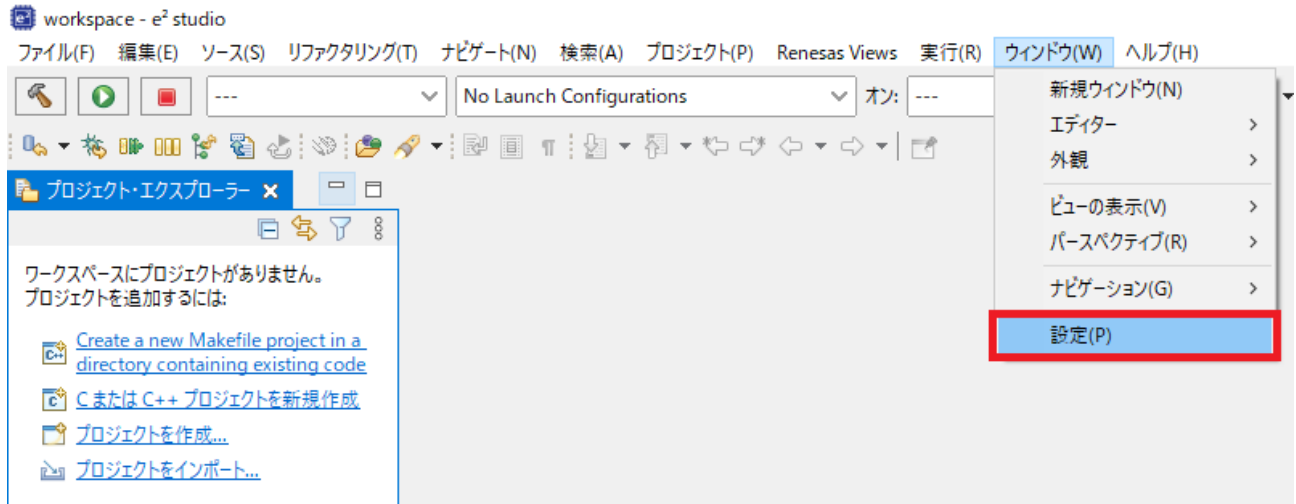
workspace - e² studio

ファイル(F) 編集(E) ソース(S) リファクタリング(T) ナビゲート(N) 検索(A) プロジェクト(P) Renesas Views 実行(R) ウィンドウ(W) ヘルプ(H)

---
No Launch Configurations
オン: ---

新規ウィンドウ(N)
エディター
外観
ビューの表示(V)
パースペクティブ(R)
ナビゲーション(G)
設定(P)

プロジェクト・エクスプローラー

ワークスペースにプロジェクトがありません。
プロジェクトを追加するには:

Create a new Makefile project in a directory containing existing code
C または C++ プロジェクトを新規作成
プロジェクトを作成...
プロジェクトをインポート...